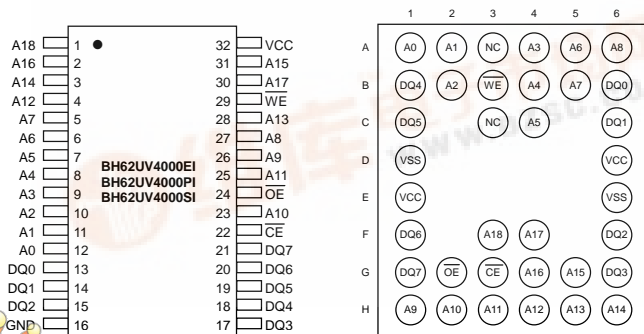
| A18 | 1 | 32 | VCC |
|---|---|---|---|
| A16 | 2 | 31 | A15 |
| A14 | 3 | 30 | A17 |
| A12 | 4 | 29 | $\overline{WE}$ |
| A7 | 5 | 28 | A13 |
| A6 | 6 | 27 | A8 |
| A5 | 7 | 26 | A9 |
| A4 | 8 | 25 | A11 |
| A3 | 9 | 24 | $\overline{OE}$ |
| A2 | 10 | 23 | A10 |
| A1 | 11 | 22 | $\overline{CE}$ |
| A0 | 12 | 21 | DQ7 |
| DQ0 | 13 | 20 | DQ6 |
| DQ1 | 14 | 19 | DQ5 |
| DQ2 | 15 | 18 | DQ4 |
| GND | 16 | 17 | DQ3 |

BH62UV4000EI
BH62UV4000PI
BH62UV4000SI

|   | 1 | 2 | 3 | 4 | 5 | 6 |
|---|---|---|---|---|---|---|
| A | A0 | A1 | NC | A3 | A6 | A8 |
| B | DQ4 | A2 | $\overline{WE}$ | A4 | A7 | DQ0 |
| C | DQ5 |  | NC | A5 |  | DQ1 |
| D | VSS |  |  |  |  | VCC |
| E | VCC |  |  |  |  | VSS |
| F | DQ6 |  | A18 | A17 |  | DQ2 |
| G | DQ7 | $\overline{OE}$ | $\overline{CE}$ | A16 | A15 | DQ3 |
| H | A9 | A10 | A11 | A12 | A13 | A14 |